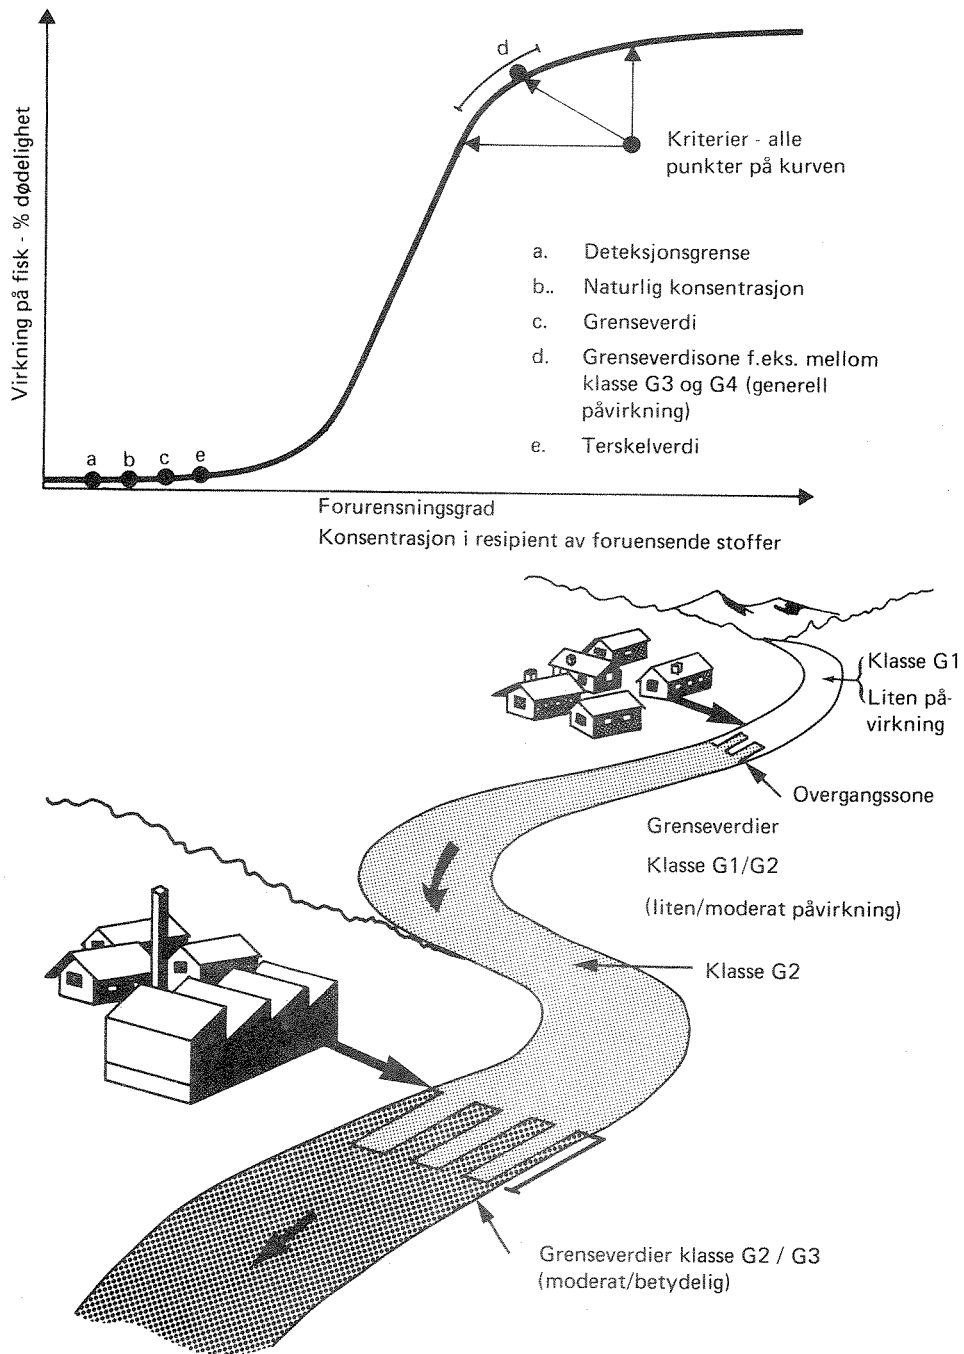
Virkning på fisk - % dødelighet

d

Kriterier - alle punkter på kurven

a. Deteksjonsgrense

b.. Naturlig konsentrasjon

c. Grenseverdi

d. Grenseverdisone f.eks. mellom klasse G3 og G4 (generell påvirkning)

e. Terskelverdi

a b c e

Forurensningsgrad

Konsentrasjon i resipient av foruensende stoffer

Klasse G1

Liten påvirkning

Overgangssone

Grenseverdier

Klasse G1/G2

(liten/moderat påvirkning)

Klasse G2

Grenseverdier klasse G2 / G3 (moderat/betydelig)